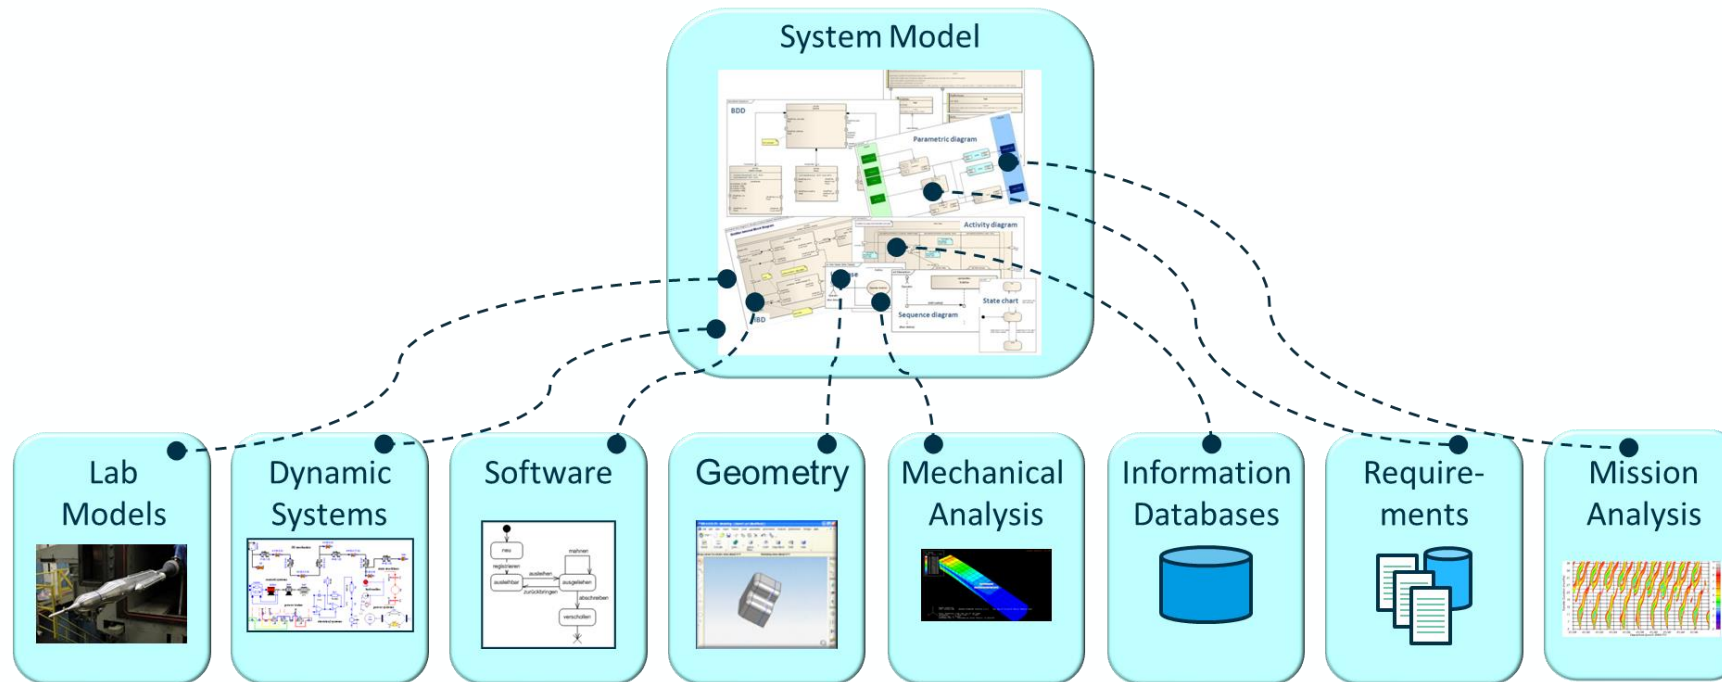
System Model

BDD

Parametric diagram

Activity diagram

IBD

State chart

Sequence diagram

Lab Models

Dynamic Systems

Software

neu

registrieren

ausleihbar

ausleihen

zurückbringen

ausgeliehen

mahnen

abschreiben

verschollen

Geometry

Mechanical Analysis

Information Databases

Require-ments

Mission Analysis